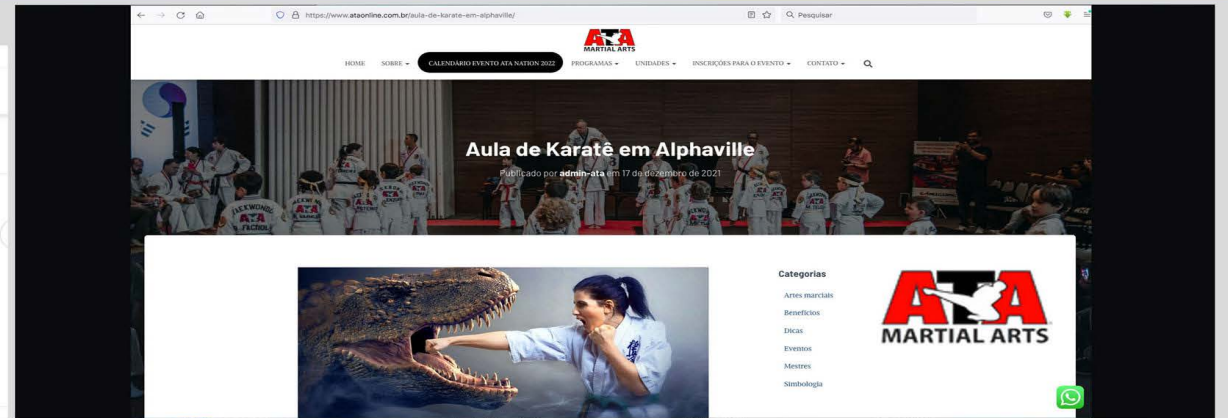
https://www.ataonline.com.br/aula-de-karate-em-alphaville/

Pesquisar

ATA MARTIAL ARTS

HOME SOBRE CALENDÁRIO EVENTO ATA NATION 2022 PROGRAMAS UNIDADES INSCRIÇÕES PARA O EVENTO CONTATO

Aula de Karatê em Alphaville

Publicado por admin-ata em 17 de dezembro de 2021

TAEKWONDO ATA

Categorias

Artes marciais

Benefícios

Dicas

Eventos

Mestres

Simbologia

ATA MARTIAL ARTS